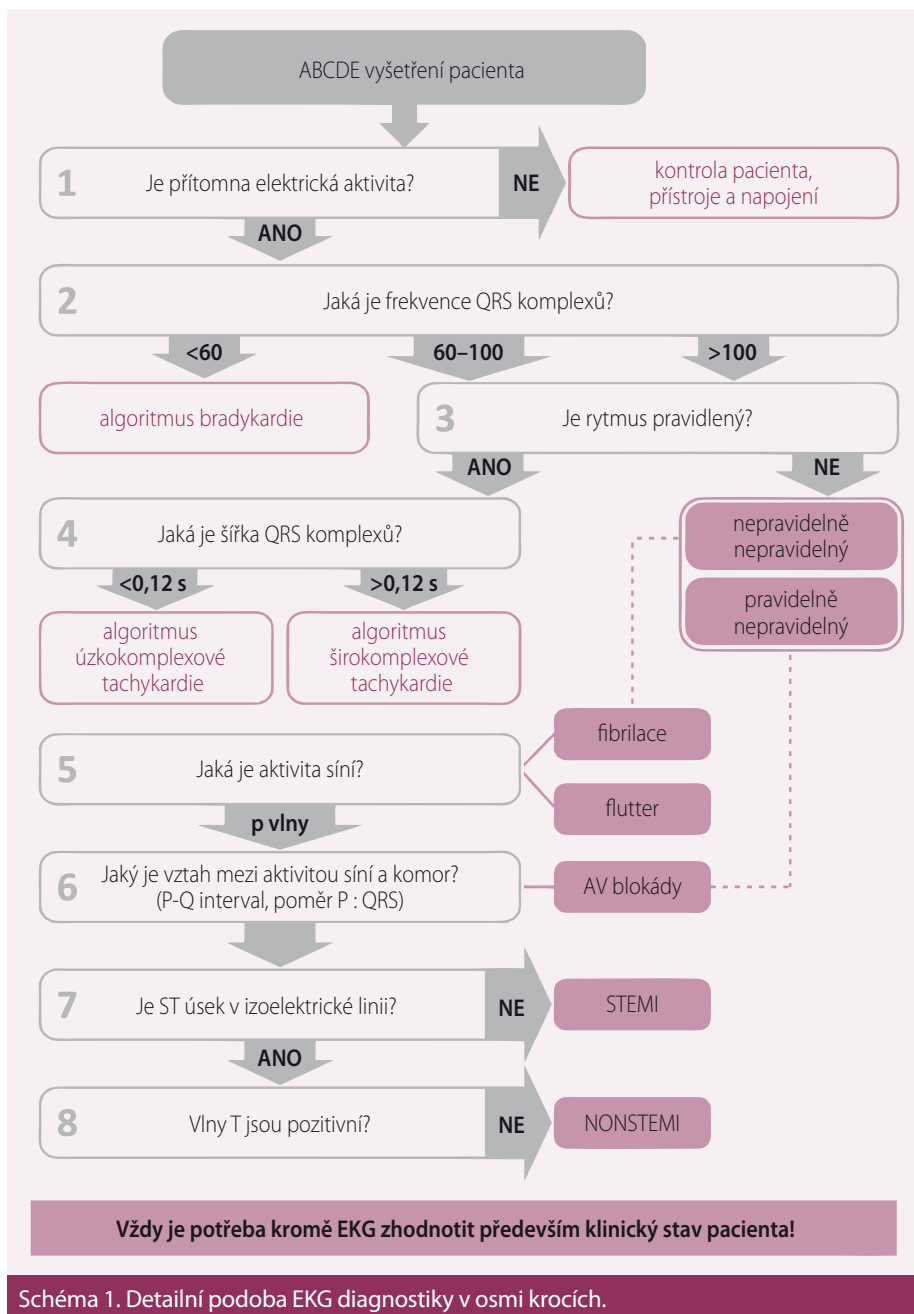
ABCDE vyšetření pacienta

1 Je přítomna elektrická aktivita?

NE

kontrola pacienta, přístroje a napojení

ANO

2 Jaká je frekvence QRS komplexů?

<60

60–100

>100

algoritmus bradykardie

3 Je rytmus pravidlený?

ANO

NE

nepravidelně nepravidelný

pravidelně nepravidelný

4 Jaká je šířka QRS komplexů?

<0,12 s

>0,12 s

algoritmus úzkokomplexové tachykardie

algoritmus širokokomplexové tachykardie

5 Jaká je aktivita síní?

fibrilace

flutter

p vlny

6 Jaký je vztah mezi aktivitou síní a komor? (P-Q interval, poměr P : QRS)

AV blokády

7 Je ST úsek v izoelektrické linii?

NE

STEMI

ANO

8 Vlny T jsou pozitivní?

NE

NONSTEMI

Vždy je potřeba kromě EKG zhodnotit především klinický stav pacienta!

Schéma 1. Detailní podoba EKG diagnostiky v osmi krocích.